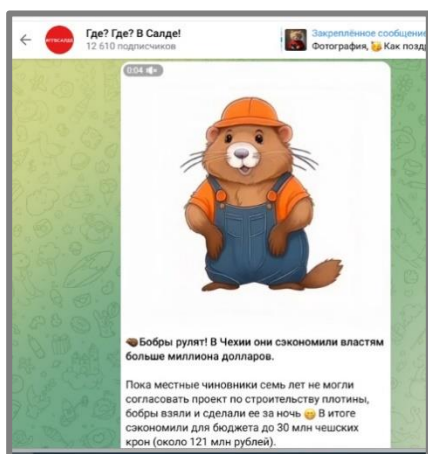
Где? Где? В Салде!
12 610 подписчиков

Закреплённое сообщение
Фотография, Как позд

0:04

Бобры рулят! В Чехии они сэкономили властям больше миллиона долларов.

Пока местные чиновники семь лет не могли согласовать проект по строительству плотины, бобры взяли и сделали ее за ночь В итоге сэкономили для бюджета до 30 млн чешских крон (около 121 млн рублей).